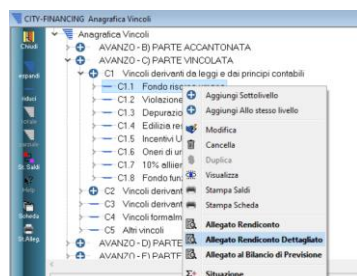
CITY-FINANCING Anagrafica Vincoli

Chiudi

espandi

Indici

Sr. Saldi

Help

Scheda

St.Alleg.

Anagrafica Vincoli
AVANZO - B) PARTE ACCANTONATA
AVANZO - C) PARTE VINCOLATA
C1 Vincoli derivanti da leggi e dai principi contabili
C1.1 Fondo risc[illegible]
C1.2 Violazione
C1.3 Depurazio
C1.4 Edilizia re
C1.5 Incentivi U
C1.6 Oneri di ur
C1.7 10% allien
C1.8 Fondo fun
C2 Vincoli derivant
C3 Vincoli derivant
C4 Vincoli formalm
C5 Altri vincoli
AVANZO - D) PARTE
AVANZO - E) PARTE

Aggiungi Sottolivello
Aggiungi Allo stesso livello
Modifica
Cancella
Duplica
Visualizza
Stampa Saldi
Stampa Scheda
Allegato Rendiconto
Allegato Rendiconto Dettagliato
Allegato al Bilancio di Previsione
Situazione